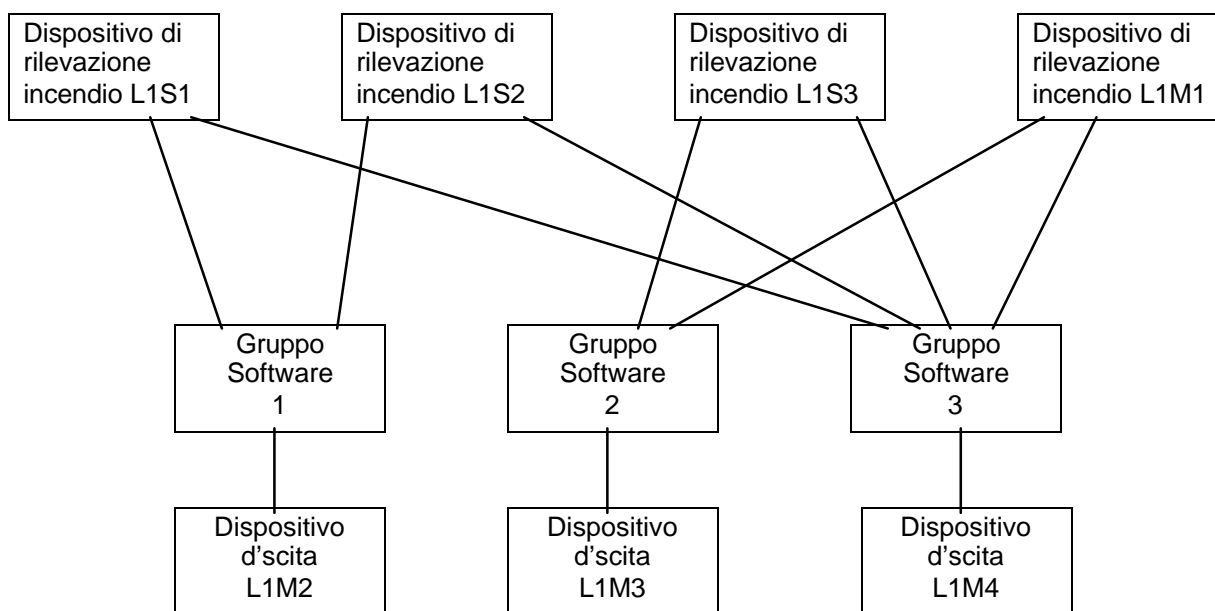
Dispositivo di rilevazione incendio L1S1

Dispositivo di rilevazione incendio L1S2

Dispositivo di rilevazione incendio L1S3

Dispositivo di rilevazione incendio L1M1

Gruppo Software 1

Gruppo Software 2

Gruppo Software 3

Dispositivo d'scita L1M2

Dispositivo d'scita L1M3

Dispositivo d'scita L1M4